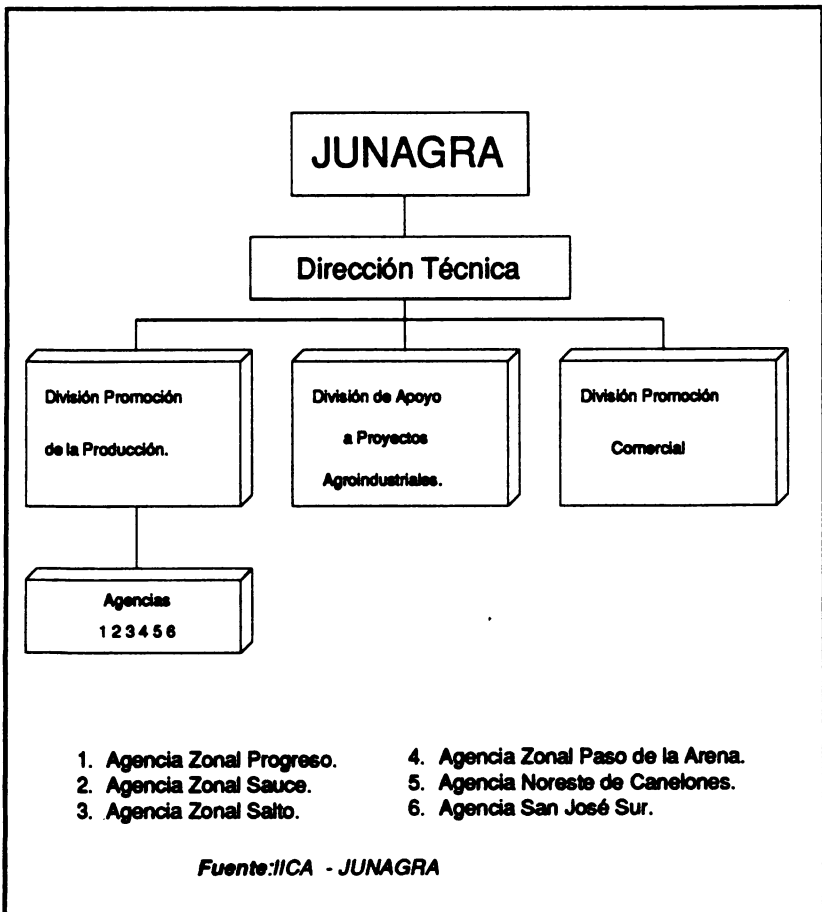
JUNAGRA

Dirección Técnica

División Promoción de la Producción.

División de Apoyo a Proyectos Agroindustriales.

División Promoción Comercial

Agencias
1 2 3 4 5 6

1. Agencia Zonal Progreso.
2. Agencia Zonal Sauce.
3. Agencia Zonal Salto.

4. Agencia Zonal Paso de la Arena.
5. Agencia Noreste de Canelones.
6. Agencia San José Sur.

Fuente:IICA - JUNAGRA